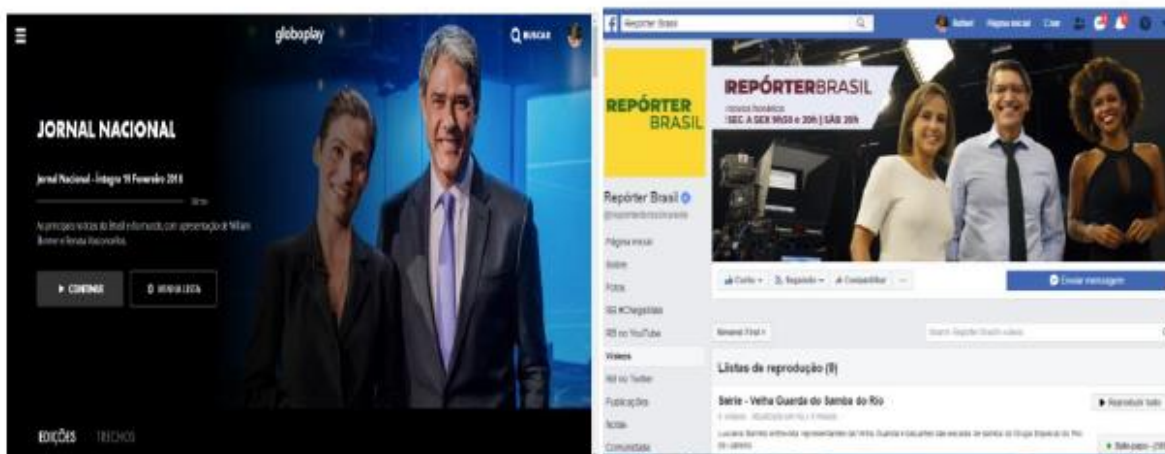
globoplay

BUSCAR

JORNAL NACIONAL

Jornal Nacional - Íntegra 19 Fevereiro 2018

As principais notícias do Brasil e do mundo, com apresentação de William Bonner e Renata Vasconcellos.

CONTINUAR

MINHA LISTA

EDIÇÕES TRECHOS

Repórter Brasil

Página inicial Criar

REPÓRTER BRASIL

REPÓRTERBRASIL

SEG A SEX 9h30 e 20h | SÁB 20h

Repórter Brasil

Página inicial

Sobre

Fotos

RB #Chegadas

RB no YouTube

Vídeos

RB no Twitter

Publicações

Notas

Comunidade

Curtir

Seguindo

Compartilhar

Enviar mensagem

Newest First

Search Repórter Brasil's videos

Listas de reprodução (9)

Série - Velha Guarda do Samba do Rio

Reproduzir tudo

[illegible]